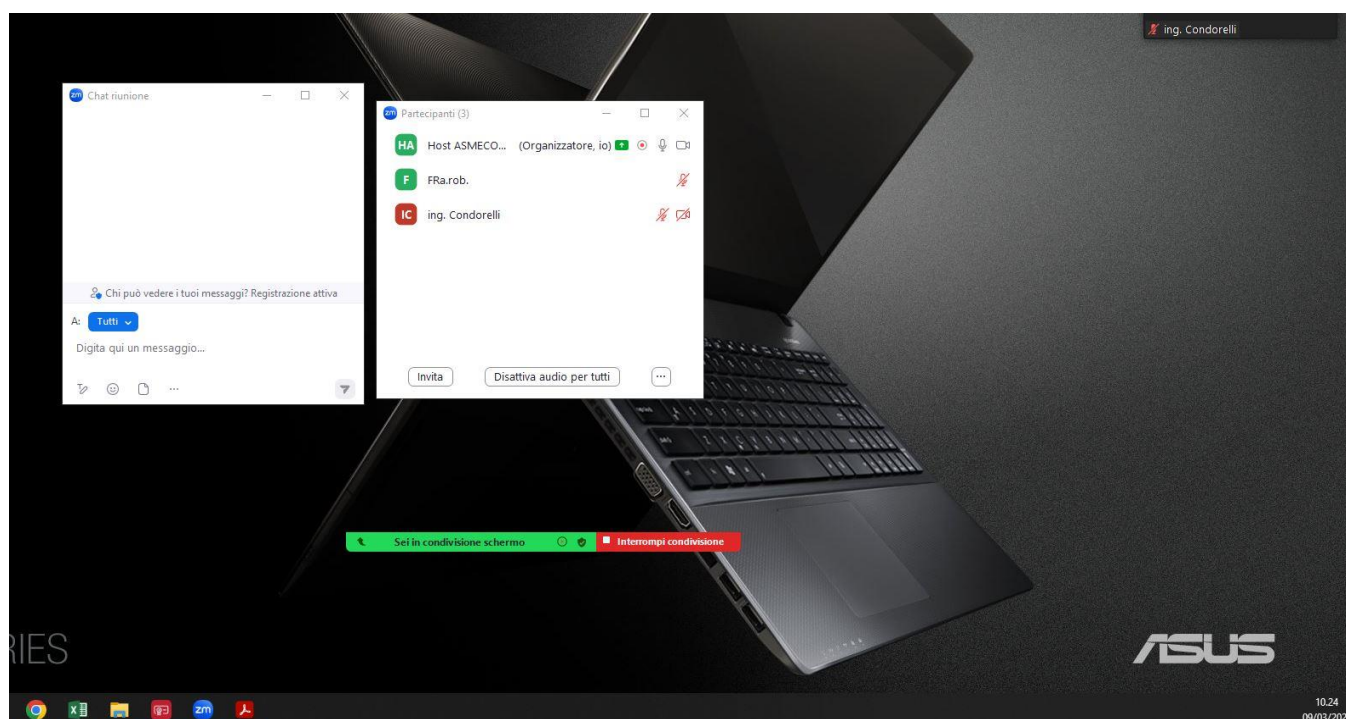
ing. Condorelli

zm Chat riunione

Chi può vedere i tuoi messaggi? Registrazione attiva

A: Tutti

Digita qui un messaggio...

zm Partecipanti (3)

HA Host ASMECO... (Organizzatore, io)

F FRa.rob.

IC ing. Condorelli

Invita

Disattiva audio per tutti

Sei in condivisione schermo

Interrompi condivisione

RIES

ASUS

10.24
09/03/202